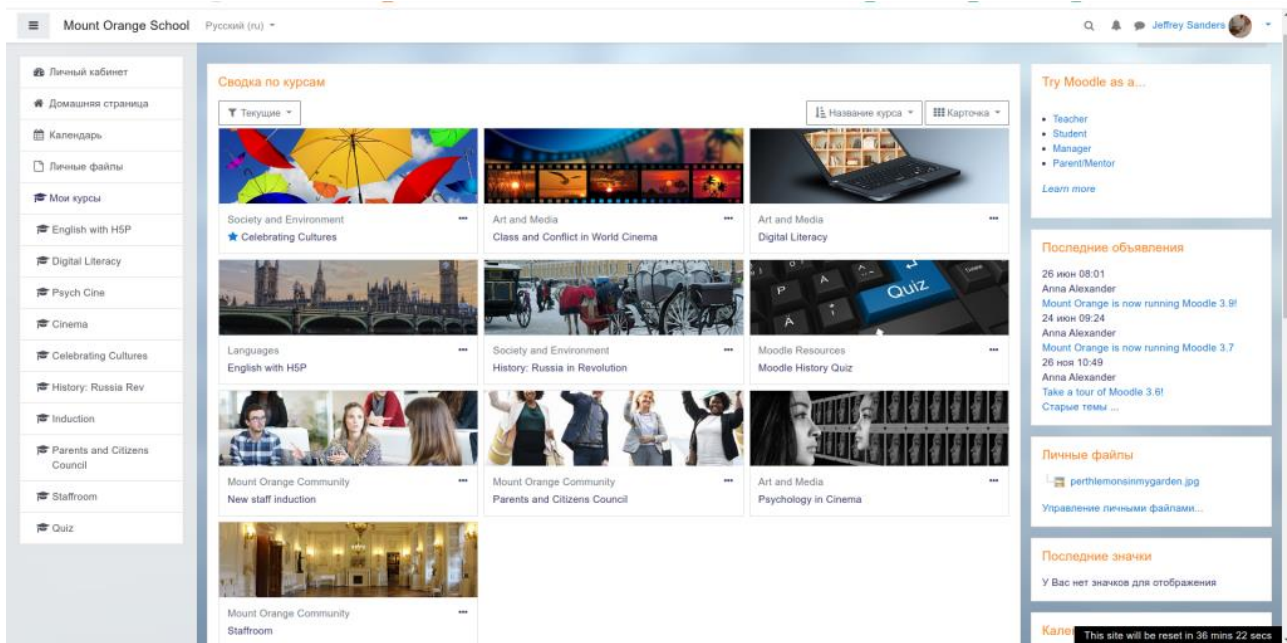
Mount Orange School Русский (ru)

Jeffrey Sanders

Личный кабинет
Домашняя страница
Календарь
Личные файлы
Мои курсы
English with H5P
Digital Literacy
Psych Cine
Cinema
Celebrating Cultures
History: Russia Rev
Induction
Parents and Citizens Council
Staffroom
Quiz

Сводка по курсам

Текущие

Название курса

Карточка

Society and Environment
Celebrating Cultures

Art and Media
Class and Conflict in World Cinema

Art and Media
Digital Literacy

Languages
English with H5P

Society and Environment
History: Russia in Revolution

Moodle Resources
Moodle History Quiz

Mount Orange Community
New staff induction

Mount Orange Community
Parents and Citizens Council

Art and Media
Psychology in Cinema

Mount Orange Community
Staffroom

Try Moodle as a...

- Teacher
- Student
- Manager
- Parent/Mentor

Learn more

Последние объявления

26 июн 08:01
Anna Alexander
Mount Orange is now running Moodle 3.9!
24 июн 09:24
Anna Alexander
Mount Orange is now running Moodle 3.7
26 ноя 10:49
Anna Alexander
Take a tour of Moodle 3.6!
Старые темы ...

Личные файлы

perthlemonsinmygarden.jpg

Управление личными файлами...

Последние значки

У Вас нет значков для отображения

Кален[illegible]

This site will be reset in 36 mins 22 secs